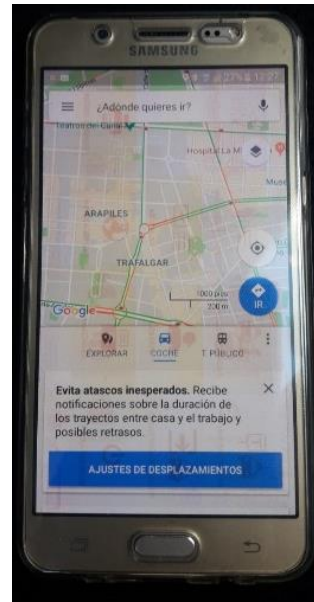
SAMSUNG

¿Adónde quieres ir?

Teatros del Canal

Hospital La M

Muse

ARAPILES

TRAFALGAR

1000 pies
200 m

IR

Google

EXPLORAR
COCHE
T. PÚBLICO

Evita atascos inesperados. Recibe notificaciones sobre la duración de los trayectos entre casa y el trabajo y posibles retrasos.

AJUSTES DE DESPLAZAMIENTOS